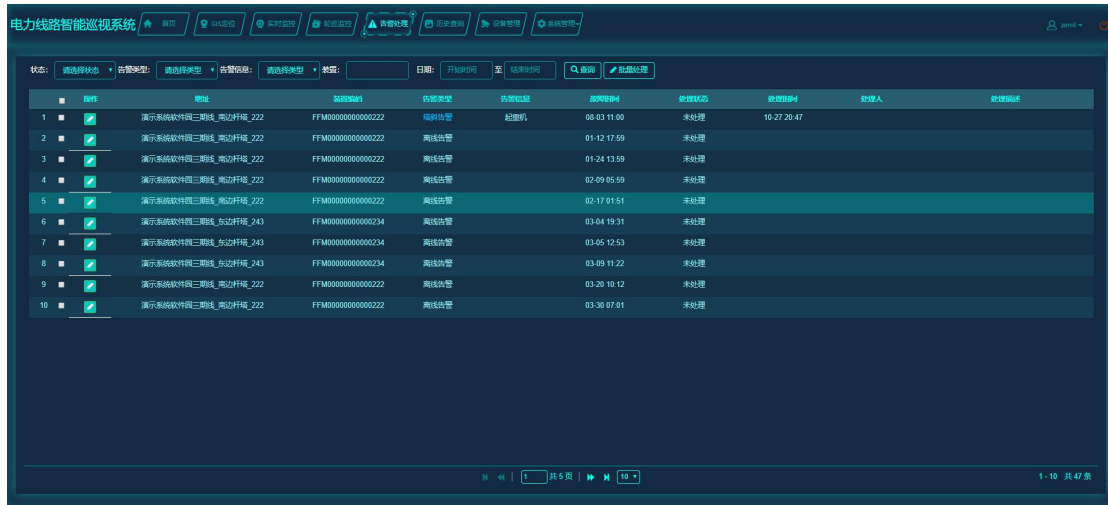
电力线路智能巡视系统 首页 GIS定位 实时监控 轮巡监控 告警处理 历史查询 设备管理 系统管理 admin

状态: 请选择状态 告警类型: 请选择类型 告警信息: 请选择类型 装置: 日期: 开始时间 至 结束时间 查询 批量处理

| | | 操作 | 地址 | 装置编码 | 告警类型 | 告警信息 | 告警时间 | 处理状态 | 处理时间 | 处理人 | 处理描述 |
|---|---|---|---|---|---|---|---|---|---|---|---|
| 1 | | | 演示系统软件园三期线_南边杆塔_222 | FFM00000000000222 | 吸附告警 | 起重机 | 08-03 11:00 | 未处理 | 10-27 20:47 | | |
| 2 | | | 演示系统软件园三期线_南边杆塔_222 | FFM00000000000222 | 离线告警 | | 01-12 17:59 | 未处理 | | | |
| 3 | | | 演示系统软件园三期线_南边杆塔_222 | FFM00000000000222 | 离线告警 | | 01-24 13:59 | 未处理 | | | |
| 4 | | | 演示系统软件园三期线_南边杆塔_222 | FFM00000000000222 | 离线告警 | | 02-09 05:59 | 未处理 | | | |
| 5 | | | 演示系统软件园三期线_南边杆塔_222 | FFM00000000000222 | 离线告警 | | 02-17 01:51 | 未处理 | | | |
| 6 | | | 演示系统软件园三期线_东边杆塔_243 | FFM00000000000234 | 离线告警 | | 03-04 19:31 | 未处理 | | | |
| 7 | | | 演示系统软件园三期线_东边杆塔_243 | FFM00000000000234 | 离线告警 | | 03-05 12:53 | 未处理 | | | |
| 8 | | | 演示系统软件园三期线_东边杆塔_243 | FFM00000000000234 | 离线告警 | | 03-09 11:22 | 未处理 | | | |
| 9 | | | 演示系统软件园三期线_南边杆塔_222 | FFM00000000000222 | 离线告警 | | 03-20 10:12 | 未处理 | | | |
| 10 | | | 演示系统软件园三期线_南边杆塔_222 | FFM00000000000222 | 离线告警 | | 03-30 07:01 | 未处理 | | | |

1 共5页 10

1 - 10 共 47 条